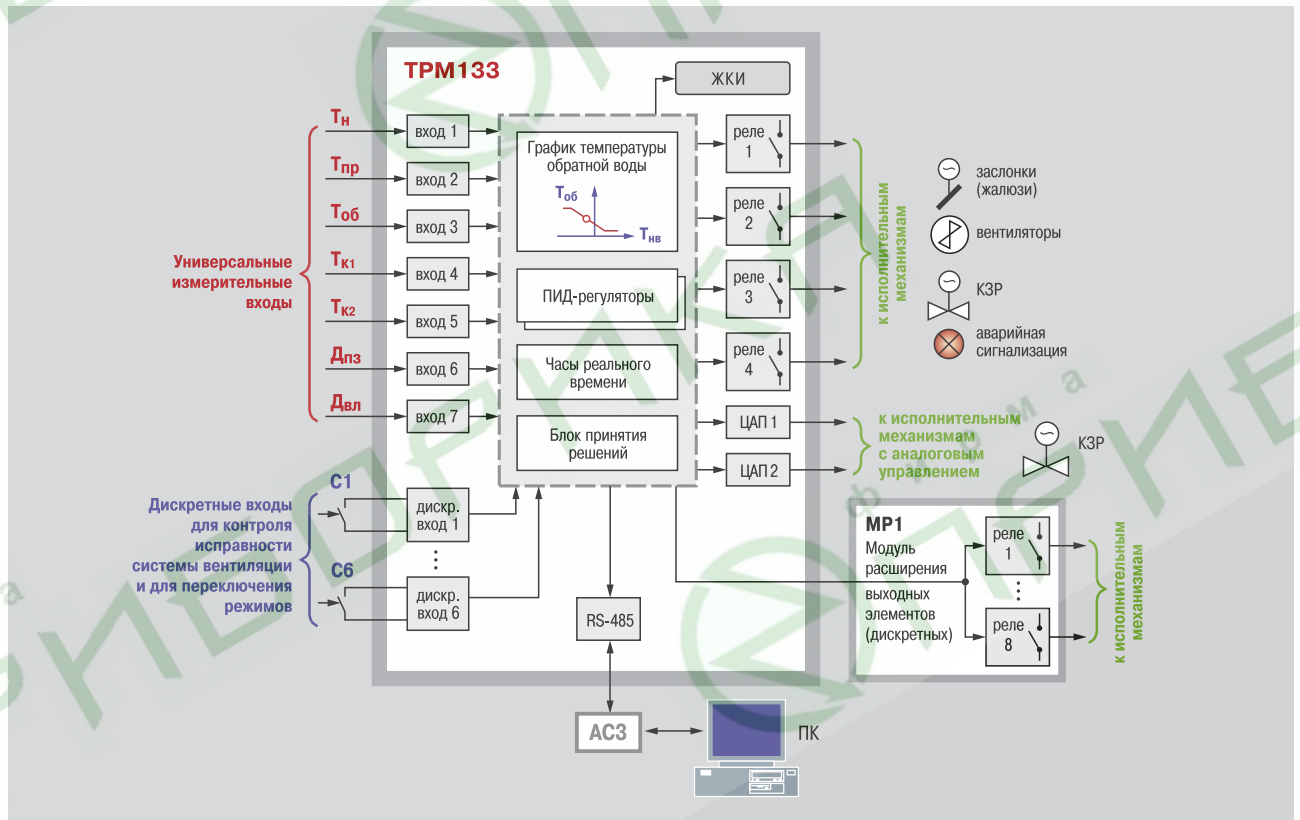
ТРМ133

ЖКИ

Универсальные измерительные входы

$Т_н$ вход 1
$Т_{пр}$ вход 2
$Т_{об}$ вход 3
$Т_{к1}$ вход 4
$Т_{к2}$ вход 5
$Д_{пз}$ вход 6
$Д_{вл}$ вход 7

График температуры обратной воды
$Т_{об}$
$Т_{нв}$

ПИД-регуляторы

Часы реального времени

Блок принятия решений

реле 1
реле 2
реле 3
реле 4

к исполнительным механизмам

заслонки (жалюзи)
вентиляторы
КЗР
аварийная сигнализация

ЦАП 1
ЦАП 2

к исполнительным механизмам с аналоговым управлением

КЗР

Дискретные входы для контроля исправности системы вентиляции и для переключения режимов

С1
дискр. вход 1
С6
дискр. вход 6

RS-485

МР1
Модуль расширения выходных элементов (дискретных)

реле 1
реле 8

к исполнительным механизмам

АС3

ПК